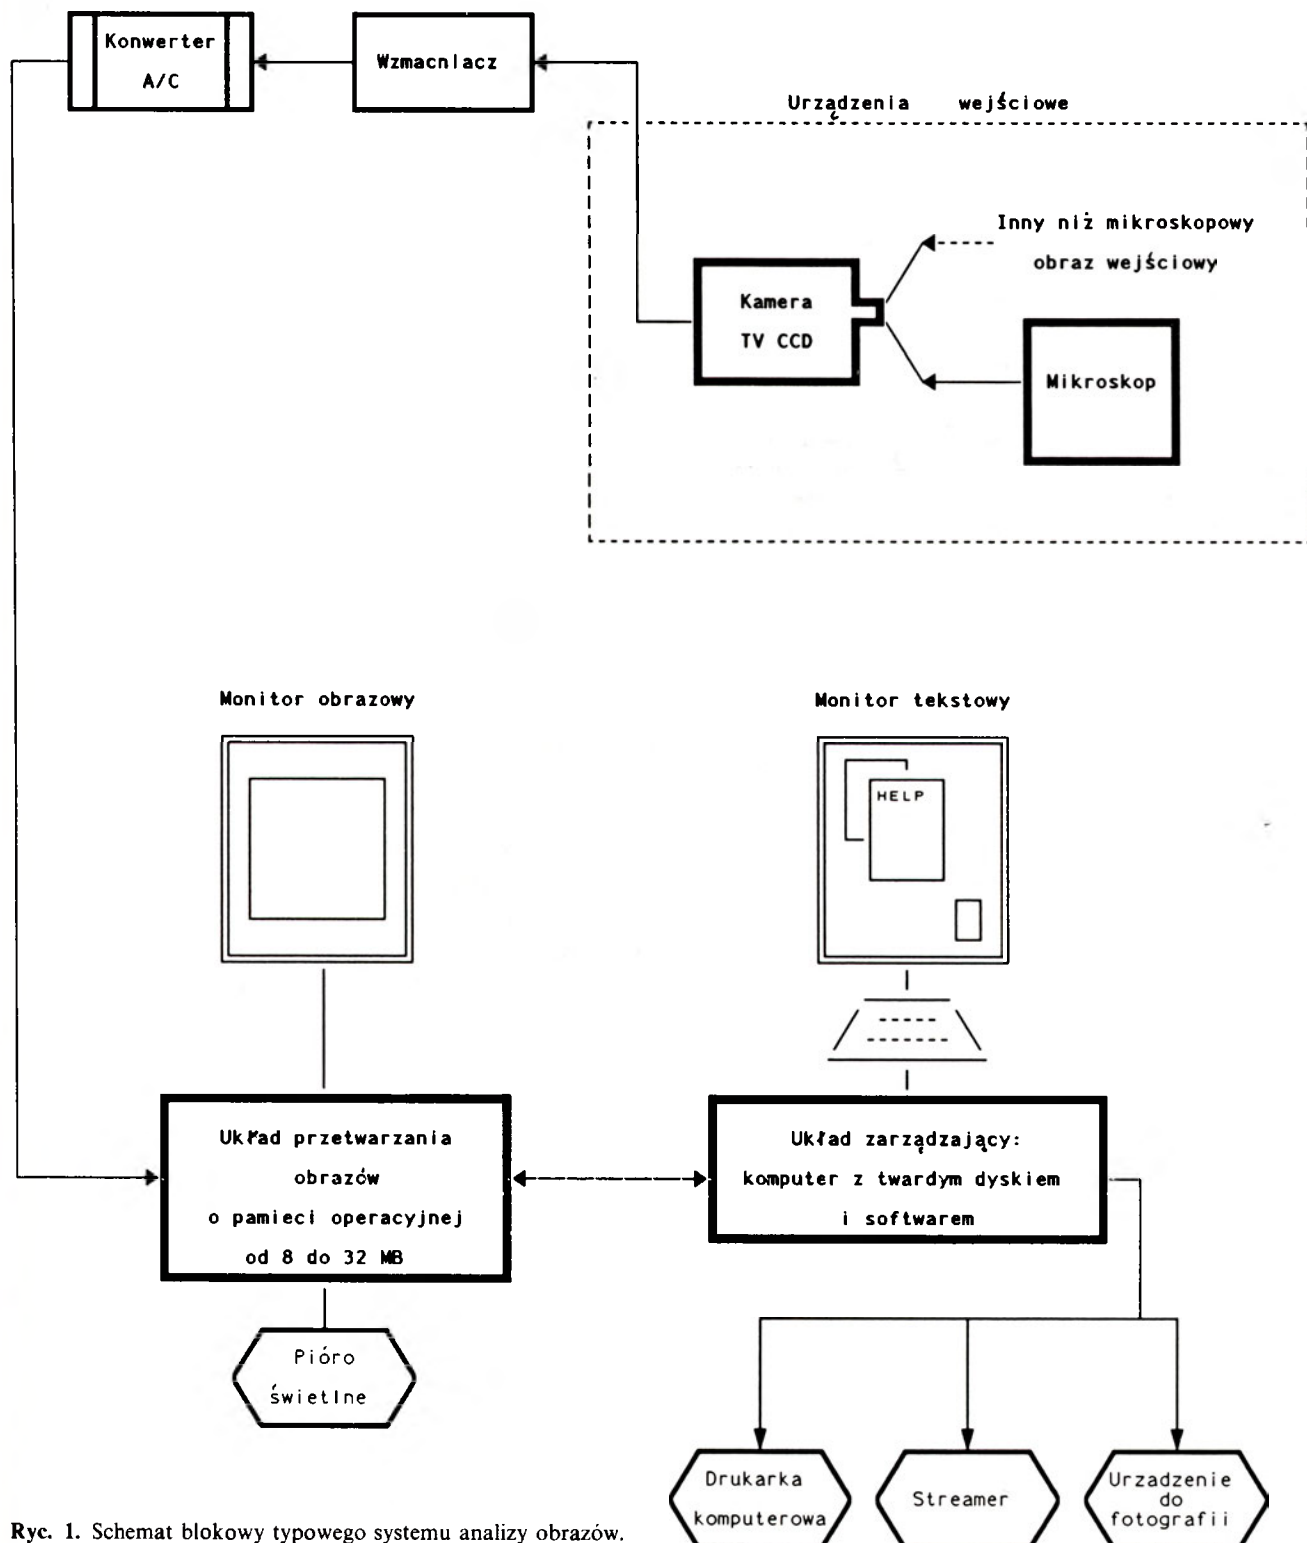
Konwerter A/C

Wzmacniacz

Urządzenia wejściowe

Inny niż mikroskopowy obraz wejściowy

Kamera TV CCD

Mikroskop

Monitor obrazowy

Monitor tekstowy

HELP

Układ przetwarzania obrazów o pamieci operacyjnej od 8 do 32 MB

Układ zarządzający: komputer z twardym dyskiem i softwarem

Pióro świetlne

Drukarka komputerowa

Streamer

Urzadzenie do fotografii

Ryc. 1. Schemat blokowy typowego systemu analizy obrazów.